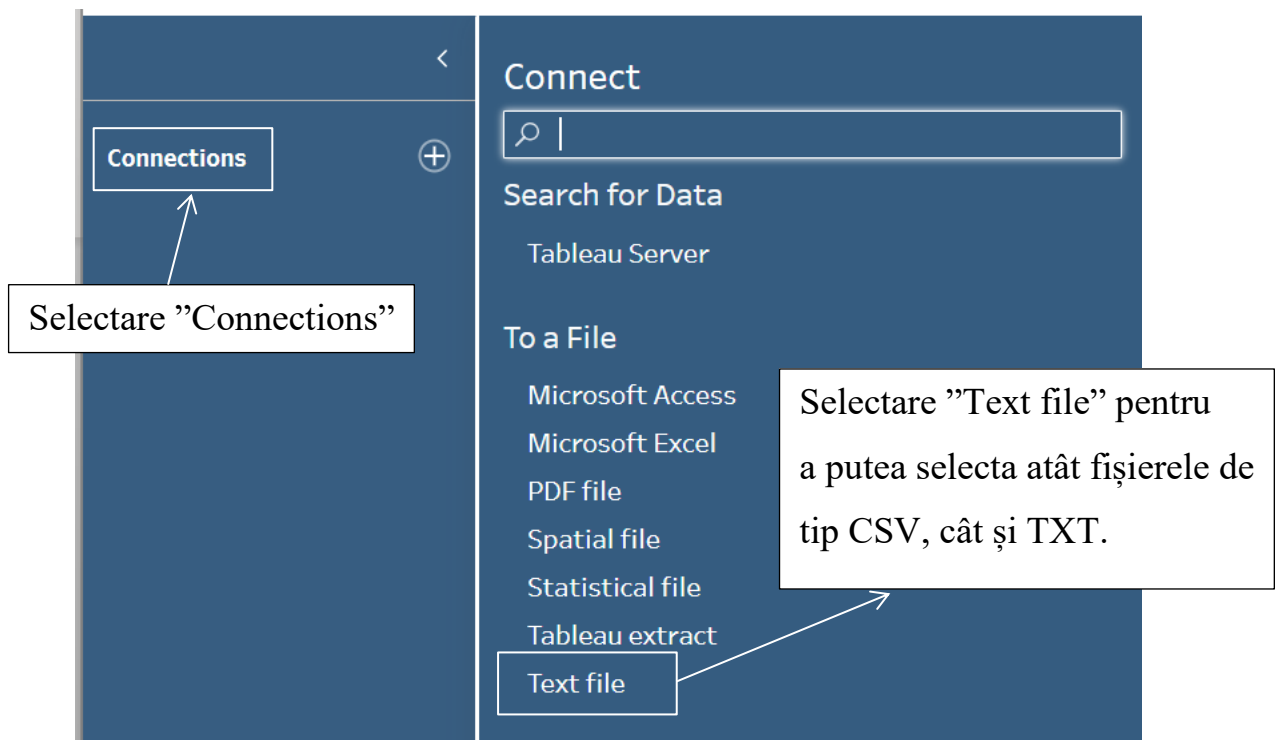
Connections

Selectare ”Connections”

Connect

Search for Data

Tableau Server

To a File

Microsoft Access

Microsoft Excel

PDF file

Spatial file

Statistical file

Tableau extract

Text file

Selectare ”Text file” pentru a putea selecta atât fișierele de tip CSV, cât și TXT.